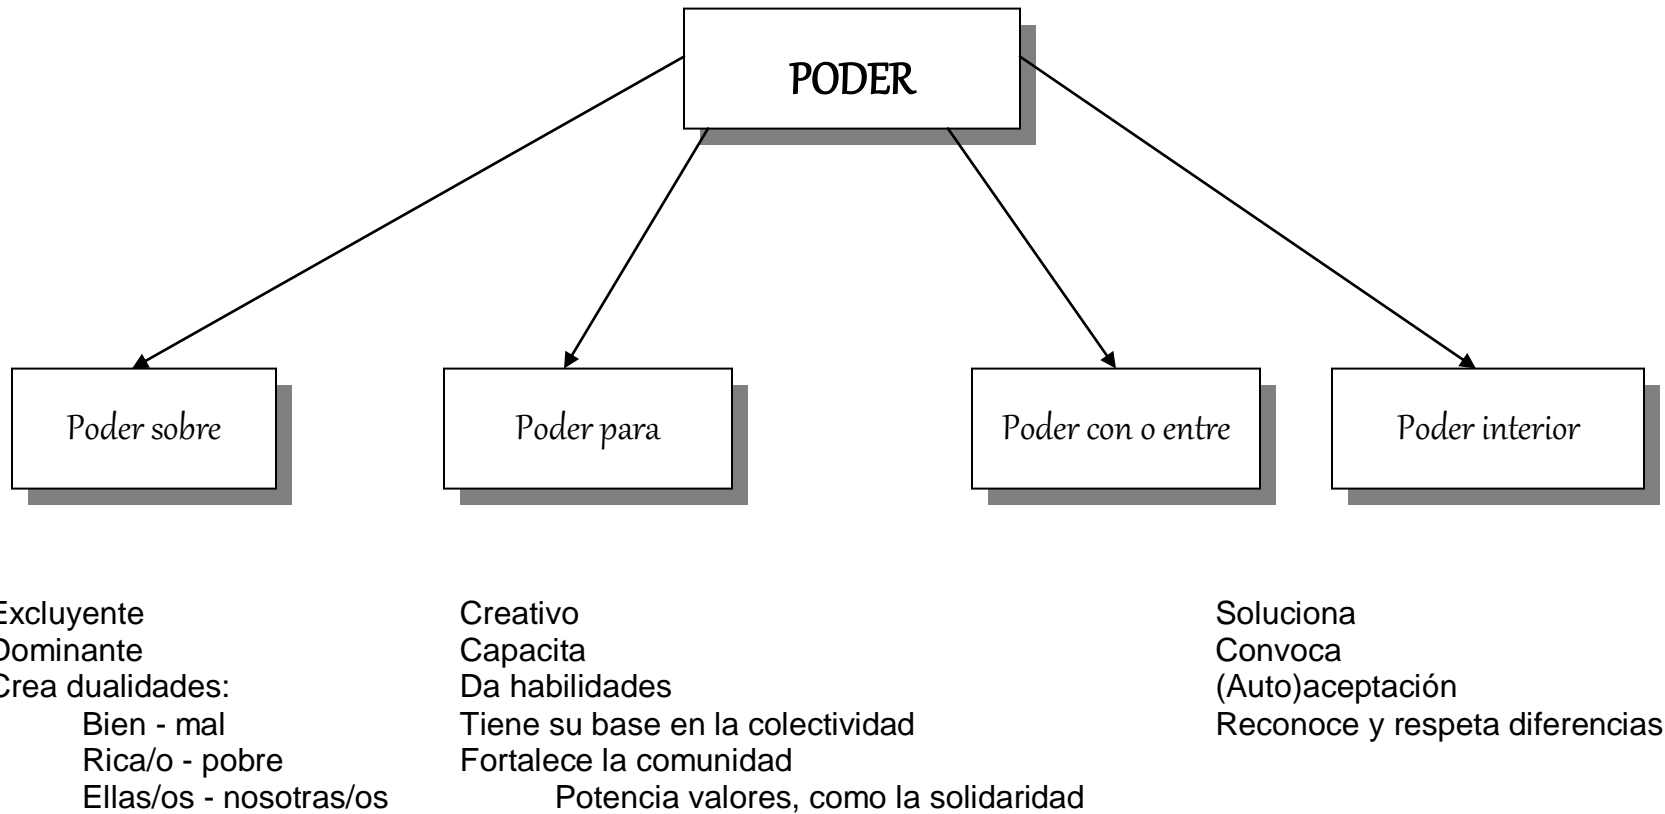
PODER

Poder sobre

Poder para

Poder con o entre

Poder interior

xcluyente
ominante
rea dualidades:
Bien - mal
Rica/o - pobre
Ellas/os - nosotras/os

Creativo
Capacita
Da habilidades
Tiene su base en la colectividad
Fortalece la comunidad
Potencia valores, como la solidaridad

Soluciona
Convoca
(Auto)aceptación
Reconoce y respeta diferencias